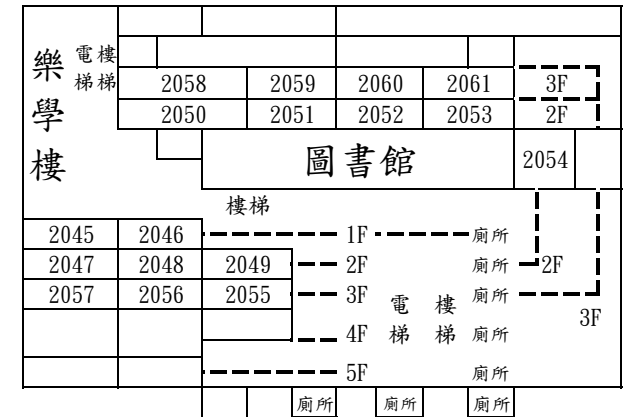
樂學樓

電梯 樓梯

| 2058 | 2059 | 2060 | 2061 | 3F |
|---|---|---|---|---|
| 2050 | 2051 | 2052 | 2053 | 2F |

圖書館

2054

樓梯

| 2045 | 2046 | | 1F | 廁所 |
|---|---|---|---|---|
| 2047 | 2048 | 2049 | 2F | 廁所 |
| 2057 | 2056 | 2055 | 3F | 廁所 |
| | | | 4F | 廁所 |
| | | | 5F | 廁所 |

電梯 樓梯

2F

3F

廁所 廁所 廁所